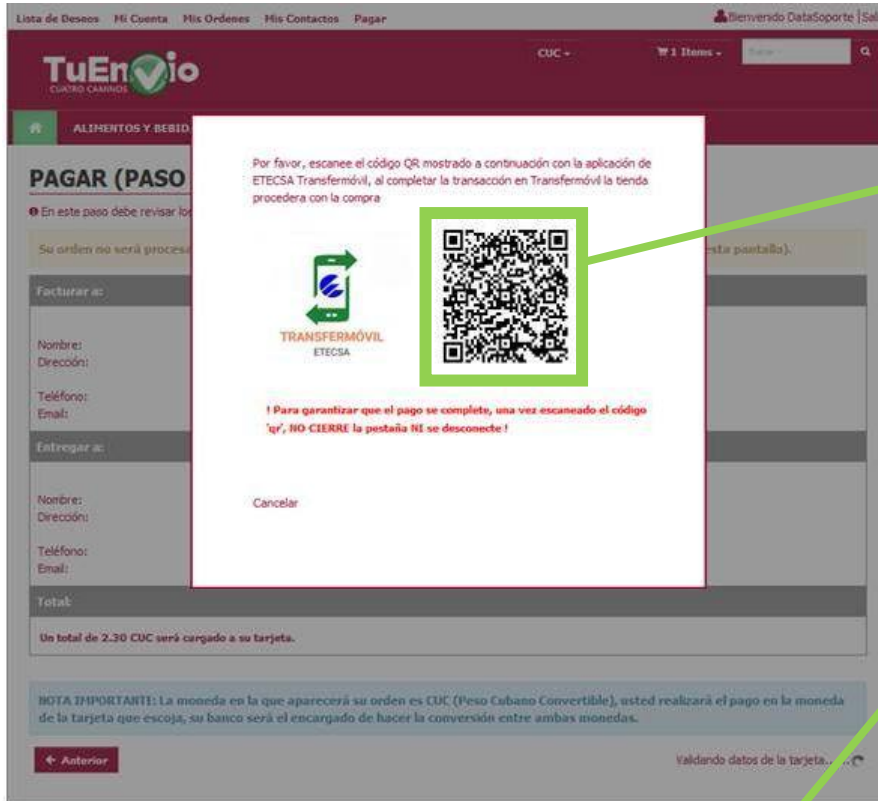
Lista de Deseos Mi Cuenta Mis Ordenes Mis Contactos Pagar

Bienvenido DataSoporte | Sal

TuEnvio
CUATRO CAMINOS

CUC ▾ 1 Items ▾

ALIMENTOS Y BEBID

PAGAR (PASO

En este paso debe revisar lo

Su orden no será procesa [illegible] esta pantalla).

Facturar a:

Nombre:
Dirección:

Teléfono:
Email:

Entregar a:

Nombre:
Dirección:

Teléfono:
Email:

Total:

Un total de 2.30 CUC será cargado a su tarjeta.

NOTA IMPORTANTE: La moneda en la que aparecerá su orden es CUC (Peso Cubano Convertible), usted realizará el pago en la moneda de la tarjeta que escoja, su banco será el encargado de hacer la conversión entre ambas monedas.

Anterior

Validando datos de la tarjeta...

Por favor, escanee el código QR mostrado a continuación con la aplicación de ETECSA Transfermóvil, al completar la transacción en Transfermóvil la tienda procedera con la compra

TRANSFERMÓVIL
ETECSA

! Para garantizar que el pago se complete, una vez escaneado el código 'qr', NO CIERRE la pestaña NI se desconecte !

Cancelar